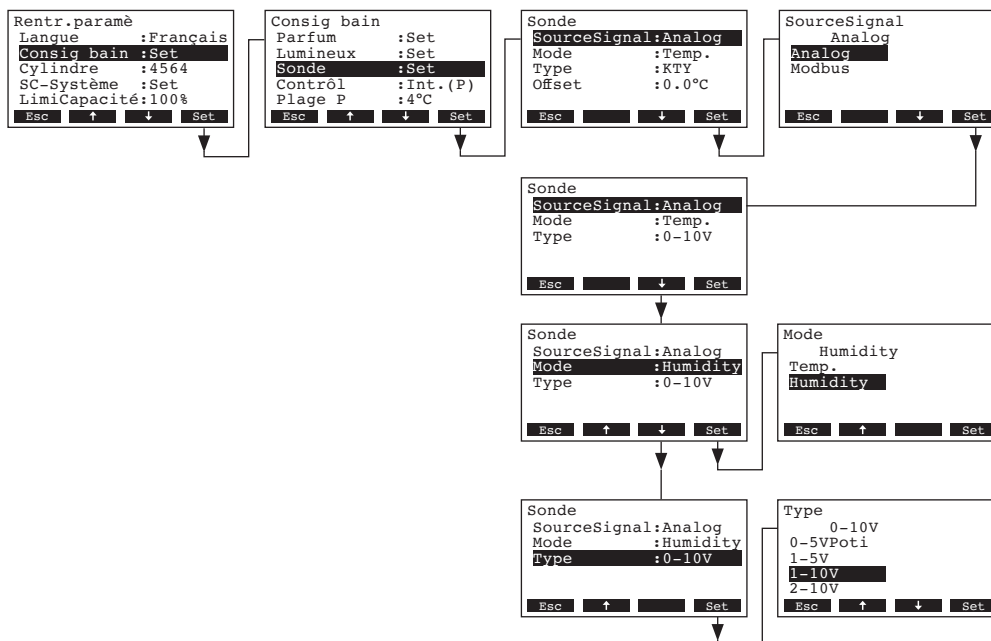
Rentr.paramè
Langue :Français
Consig bain :Set
Cylindre :4564
SC-Système :Set
LimiCapacité:100%
Esc ↑ ↓ Set

Consig bain
Parfum :Set
Lumineux :Set
Sonde :Set
Contrôl :Int.(P)
Plage P :4°C
Esc ↑ ↓ Set

Sonde
SourceSignal:Analog
Mode :Temp.
Type :KTY
Offset :0.0°C
Esc ↓ Set

SourceSignal
Analog
Analog
Modbus
Esc ↓ Set

Sonde
SourceSignal:Analog
Mode :Temp.
Type :0-10V
Esc ↓ Set

Sonde
SourceSignal:Analog
Mode :Humidity
Type :0-10V
Esc ↑ ↓ Set

Mode
Humidity
Temp.
Humidity
Esc ↑ Set

Sonde
SourceSignal:Analog
Mode :Humidity
Type :0-10V
Esc ↑ Set

Type
0-10V
0-5VPoti
1-5V
1-10V
2-10V
Esc ↑ ↓ Set